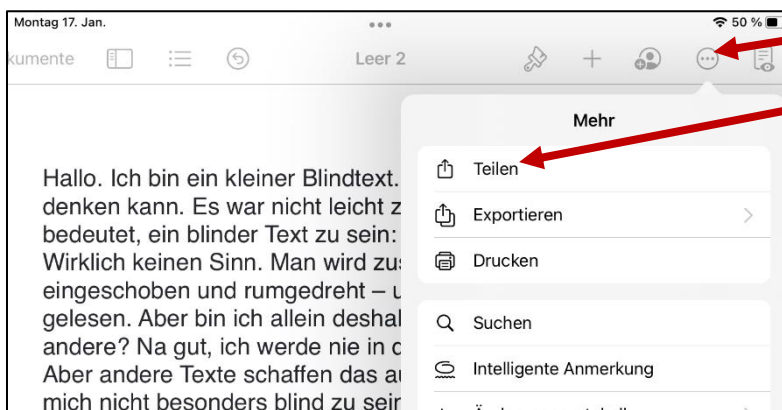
Montag 17. Jan.

50 %

kumente

Leer 2

Mehr

Teilen

Exportieren

Drucken

Suchen

Intelligente Anmerkung

Hallo. Ich bin ein kleiner Blindtext. denken kann. Es war nicht leicht z bedeutet, ein blinder Text zu sein: Wirklich keinen Sinn. Man wird zus eingeschoben und rumgedreht – u gelesen. Aber bin ich allein deshal andere? Na gut, ich werde nie in d Aber andere Texte schaffen das au mich nicht besonders blind zu sein